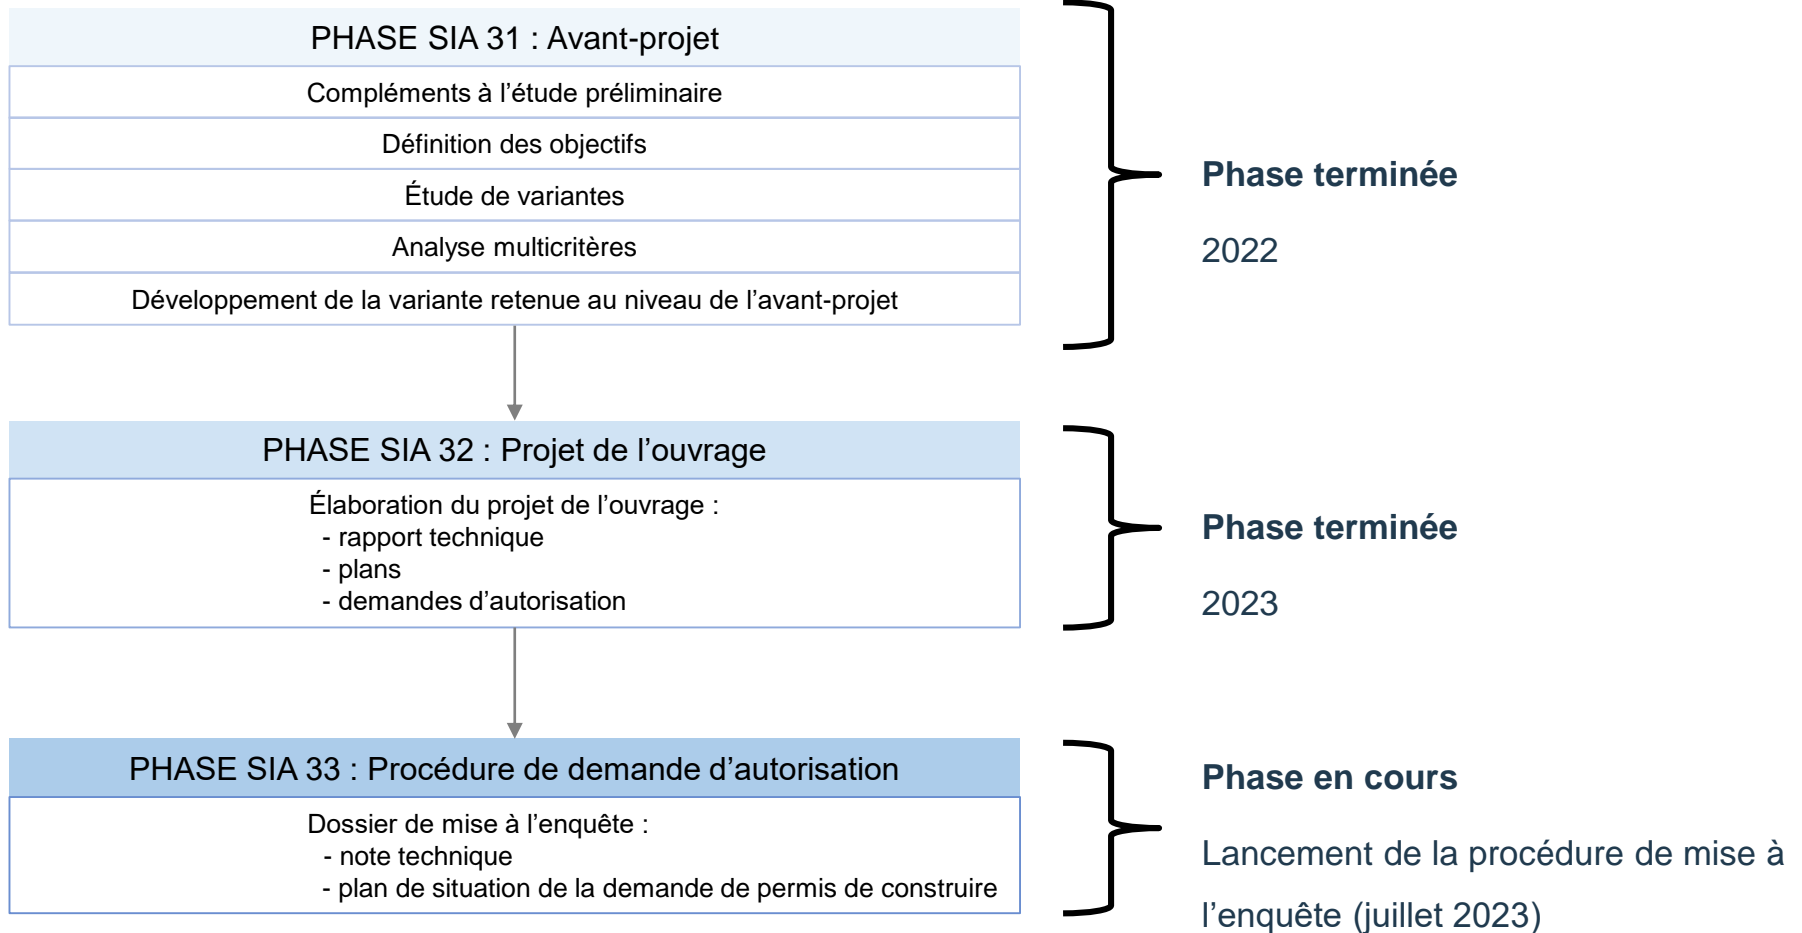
PHASE SIA 31 : Avant-projet

Compléments à l'étude préliminaire

Définition des objectifs

Étude de variantes

Analyse multicritères

Développement de la variante retenue au niveau de l'avant-projet

**Phase terminée**

2022

PHASE SIA 32 : Projet de l'ouvrage

Élaboration du projet de l'ouvrage :
- rapport technique
- plans
- demandes d'autorisation

**Phase terminée**

2023

PHASE SIA 33 : Procédure de demande d'autorisation

Dossier de mise à l'enquête :
- note technique
- plan de situation de la demande de permis de construire

**Phase en cours**

Lancement de la procédure de mise à l'enquête (juillet 2023)